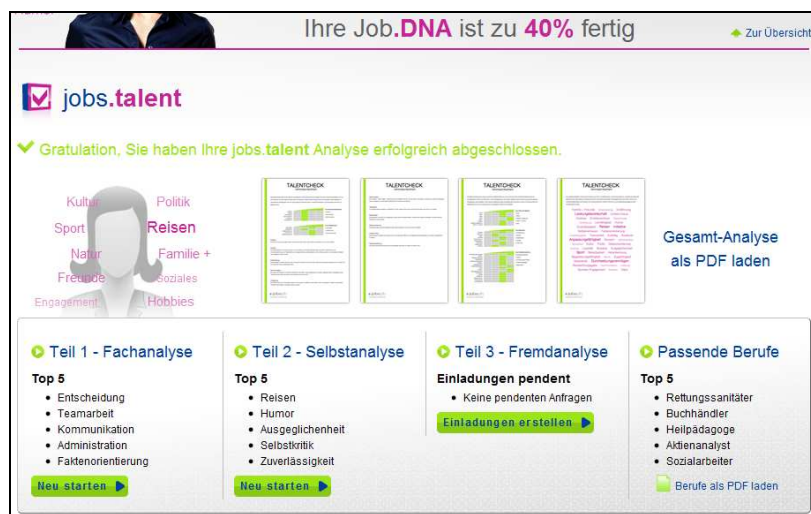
Ihre Job.DNA ist zu 40% fertig

Zur Übersicht

jobs.talent

Gratulation, Sie haben Ihre jobs.talent Analyse erfolgreich abgeschlossen.

Kultur
Politik
Sport
Reisen
Natur
Familie +
Freunde
Soziales
Engagement
Hobbies

TALENTCHECK

TALENTCHECK

TALENTCHECK

TALENTCHECK

Gesamt-Analyse als PDF laden

Teil 1 - Fachanalyse

Top 5

- Entscheidung
- Teamarbeit
- Kommunikation
- Administration
- Faktenorientierung

Neu starten

Teil 2 - Selbstanalyse

Top 5

- Reisen
- Humor
- Ausgeglichenheit
- Selbstkritik
- Zuverlässigkeit

Neu starten

Teil 3 - Fremdanalyse

Einladungen pendent

- Keine pendenten Anfragen

Einladungen erstellen

Passende Berufe

Top 5

- Rettungssanitäter
- Buchhändler
- Heilpädagoge
- Aktienanalyst
- Sozialarbeiter

Berufe als PDF laden